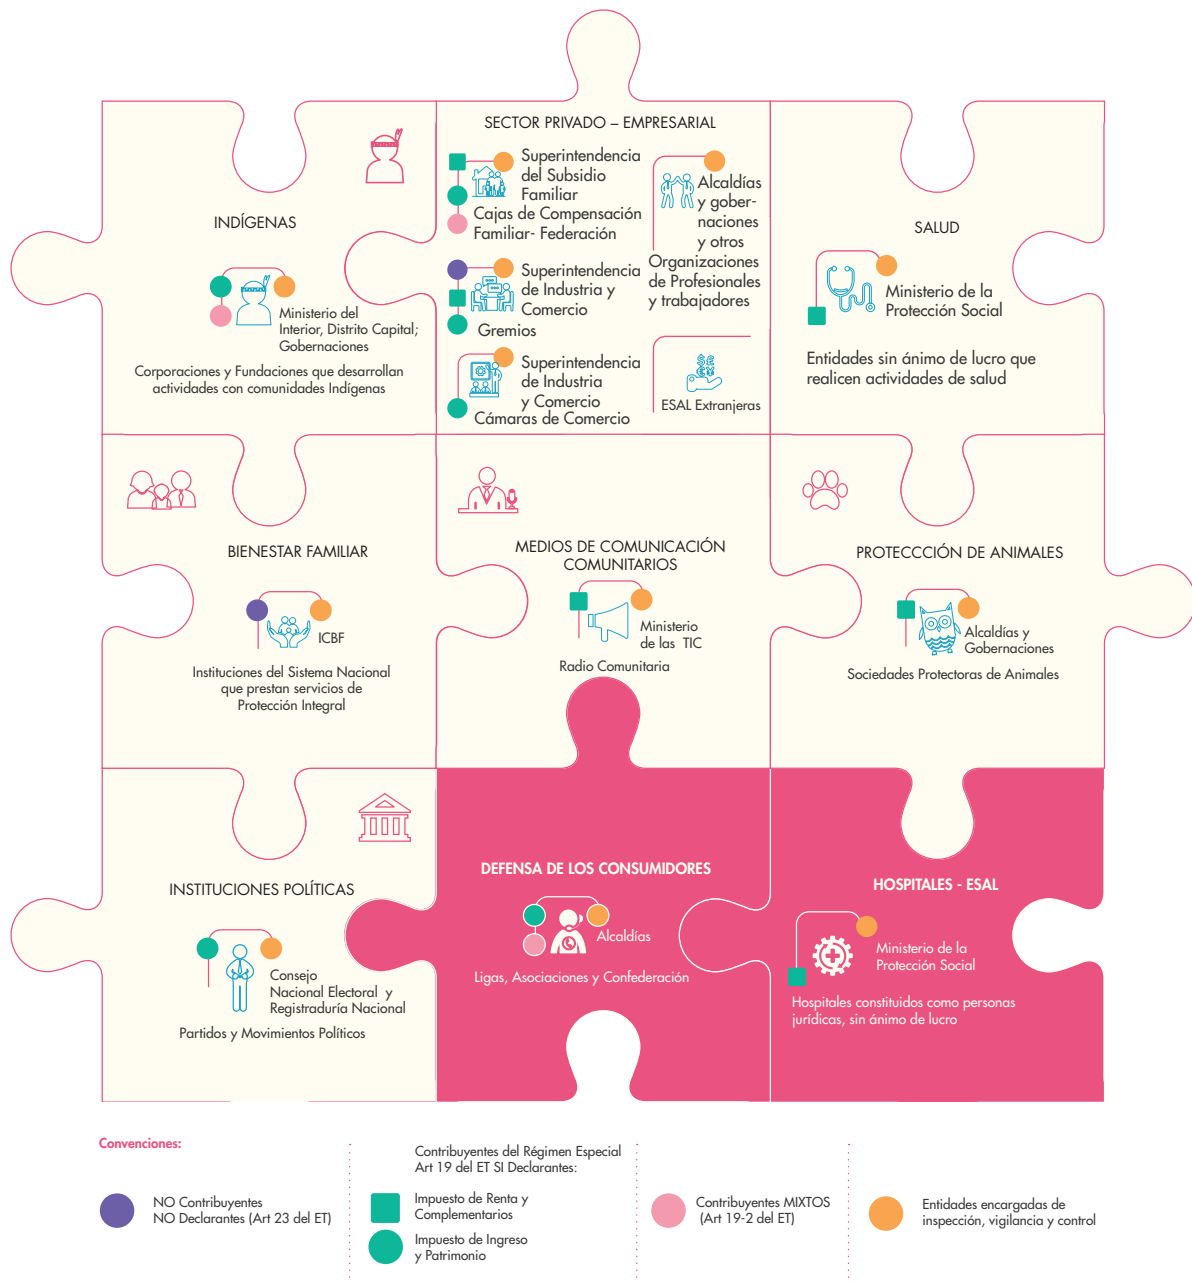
SECTOR PRIVADO – EMPRESARIAL

Superintendencia del Subsidio Familiar
Cajas de Compensación Familiar- Federación

Alcaldías y gobernaciones y otros
Organizaciones de Profesionales y trabajadores

Superintendencia de Industria y Comercio
Gremios

Superintendencia de Industria y Comercio
Cámaras de Comercio

ESAL Extranjeras

INDÍGENAS

Ministerio del Interior, Distrito Capital; Gobernaciones

Corporaciones y Fundaciones que desarrollan actividades con comunidades Indígenas

SALUD

Ministerio de la Protección Social

Entidades sin ánimo de lucro que realicen actividades de salud

BIENESTAR FAMILIAR

ICBF

Instituciones del Sistema Nacional que prestan servicios de Protección Integral

MEDIOS DE COMUNICACIÓN COMUNITARIOS

Ministerio de las TIC

Radio Comunitaria

PROTECCCIÓN DE ANIMALES

Alcaldías y Gobernaciones

Sociedades Protectoras de Animales

INSTITUCIONES POLÍTICAS

Consejo Nacional Electoral y Registraduría Nacional

Partidos y Movimientos Políticos

DEFENSA DE LOS CONSUMIDORES

Alcaldías

Ligas, Asociaciones y Confederación

HOSPITALES - ESAL

Ministerio de la Protección Social

Hospitales constituidos como personas jurídicas, sin ánimo de lucro

Convenciones:

NO Contribuyentes
NO Declarantes (Art 23 del ET)

Contribuyentes del Régimen Especial Art 19 del ET SI Declarantes:

Impuesto de Renta y Complementarios

Impuesto de Ingreso y Patrimonio

Contribuyentes MIXTOS (Art 19-2 del ET)

Entidades encargadas de inspección, vigilancia y control